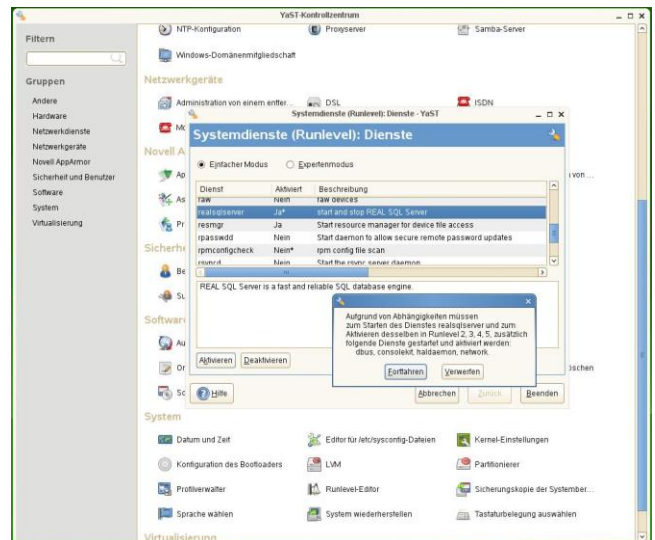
YaST-Kontrollzentrum

Filtern

Gruppen

Andere
Hardware
Netzwerkdienste
Netzwerkgeräte
Novell AppArmor
Sicherheit und Benutzer
Software
System
Virtualisierung

NTP-Konfiguration
Proxyserver
Samba-Server
Windows-Domänenmitgliedschaft

Netzwerkgeräte

Administration von einem entfer...
DSL
ISDN
Mo
Novell A
Ap
As
Pr
von...
Sicherh
Be
Su
Softwar
Au
Or
schen
So

Systemdienste (Runlevel): Dienste - YaST

Systemdienste (Runlevel): Dienste

Einfacher Modus
Expertenmodus

| Dienst | Aktiviert | Beschreibung |
|---|---|---|
| raw | Nein | raw devices |
| realsqlserver | Ja* | start and stop REAL SQL Server |
| resmgr | Ja | Start resource manager for device file access |
| rpasswdd | Nein | Start daemon to allow secure remote password updates |
| rpmconfigcheck | Nein* | rpm config file scan |
| rsyncd | Nein | Start the rsync server daemon |

REAL SQL Server is a fast and reliable SQL database engine.

Aufgrund von Abhängigkeiten müssen zum Starten des Dienstes realsqlserver und zum Aktivieren desselben in Runlevel 2, 3, 4, 5, zusätzlich folgende Dienste gestartet und aktiviert werden: dbus, consolekit, haldaemon, network.

Fortfahren
Verwerfen

Aktivieren
Deaktivieren

Hilfe
Abbrechen
Zurück
Beenden

System

Datum und Zeit
Editor für /etc/sysconfig-Dateien
Kernel-Einstellungen
Konfiguration des Bootloaders
LVM
Partitionierer
Profilverwalter
Runlevel-Editor
Sicherungskopie der Systember...
Sprache wählen
System wiederherstellen
Tastaturbelegung auswählen

Virtualisierung